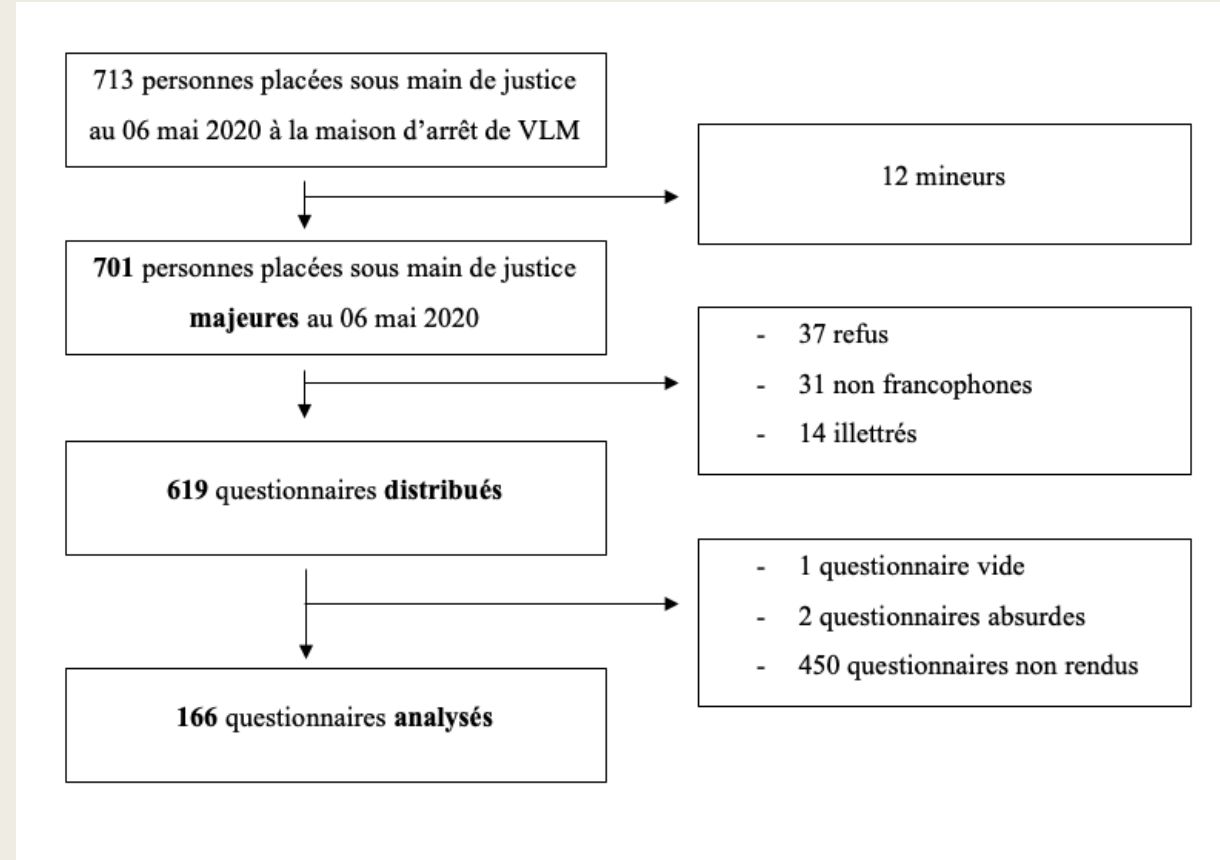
713 personnes placées sous main de justice au 06 mai 2020 à la maison d'arrêt de VLM

12 mineurs

**701** personnes placées sous main de justice **majeures** au 06 mai 2020

- 37 refus
- 31 non francophones
- 14 illettrés

**619** questionnaires **distribués**

- 1 questionnaire vide
- 2 questionnaires absurdes
- 450 questionnaires non rendus

**166** questionnaires **analysés**